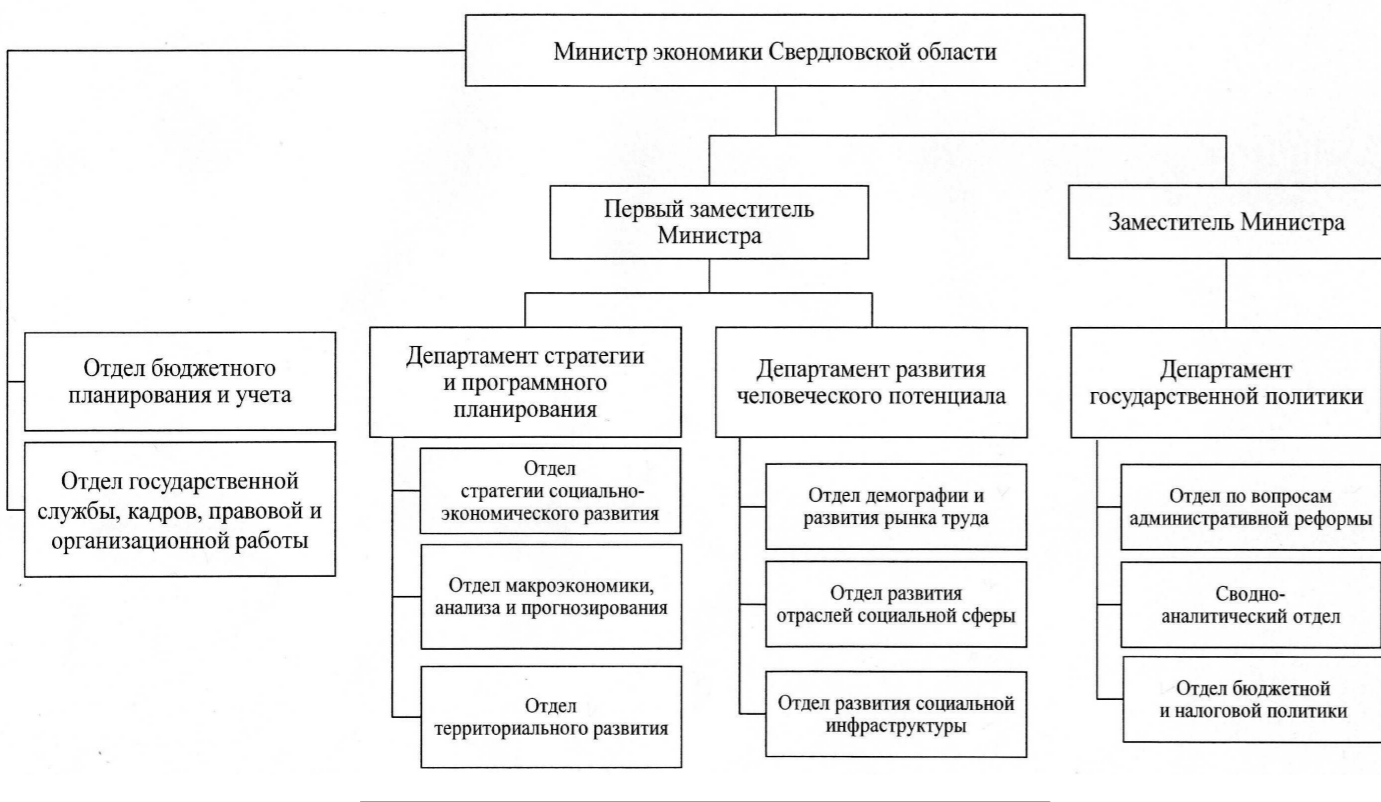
Министр экономики Свердловской области

Первый заместитель Министра

Заместитель Министра

Отдел бюджетного планирования и учета

Отдел государственной службы, кадров, правовой и организационной работы

Департамент стратегии и программного планирования

Отдел стратегии социально-экономического развития

Отдел макроэкономики, анализа и прогнозирования

Отдел территориального развития

Департамент развития человеческого потенциала

Отдел демографии и развития рынка труда

Отдел развития отраслей социальной сферы

Отдел развития социальной инфраструктуры

Департамент государственной политики

Отдел по вопросам административной реформы

Сводно-аналитический отдел

Отдел бюджетной и налоговой политики